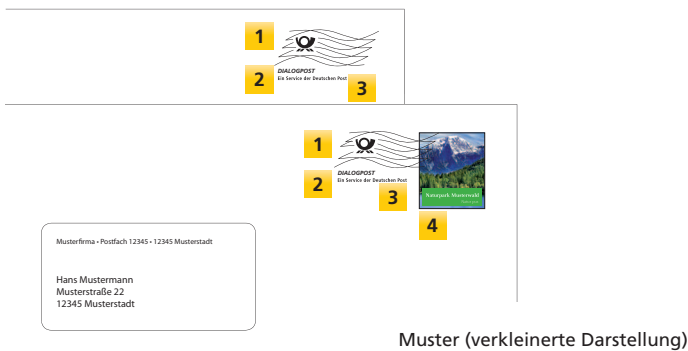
1
DIALOGPOST
Ein Service der Deutschen Post
2
3

1
DIALOGPOST
Ein Service der Deutschen Post
2
3
Naturpark Musterwald
4

Musterfirma • Postfach 12345 • 12345 Musterstadt

Hans Mustermann
Musterstraße 22
12345 Musterstadt

Muster (verkleinerte Darstellung)